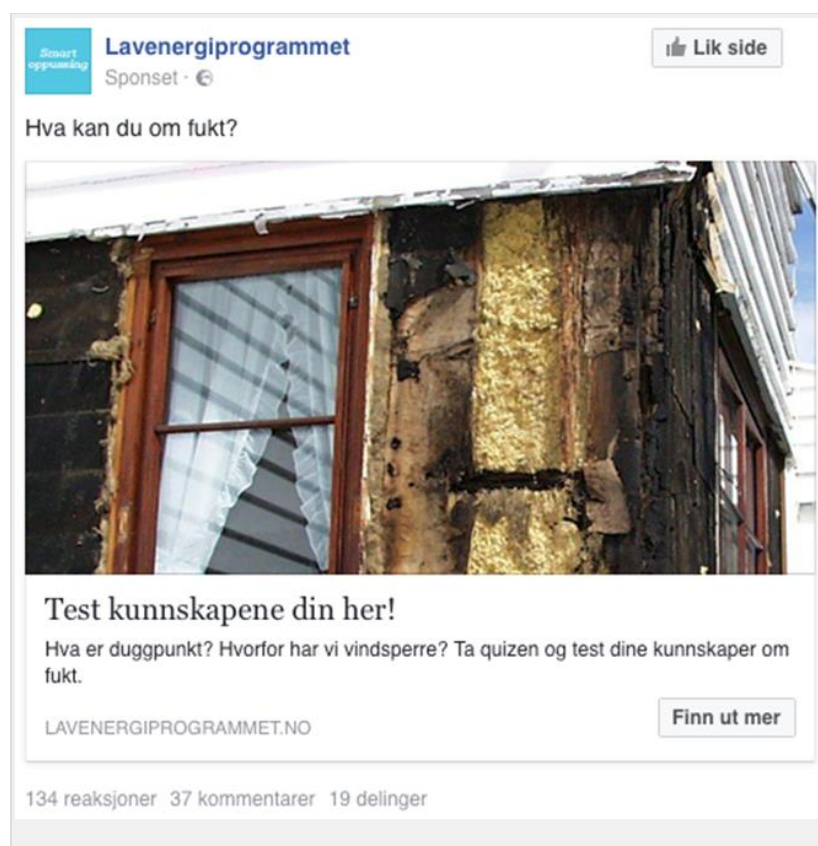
Smart oppussing

Lavenergiprogrammet
Sponset ·

Lik side

Hva kan du om fukt?

Test kunnskapene din her!

Hva er duggpunkt? Hvorfor har vi vindsperre? Ta quizen og test dine kunnskaper om fukt.

LAVENERGIPROGRAMMET.NO

Finn ut mer

134 reaksjoner 37 kommentarer 19 delinger